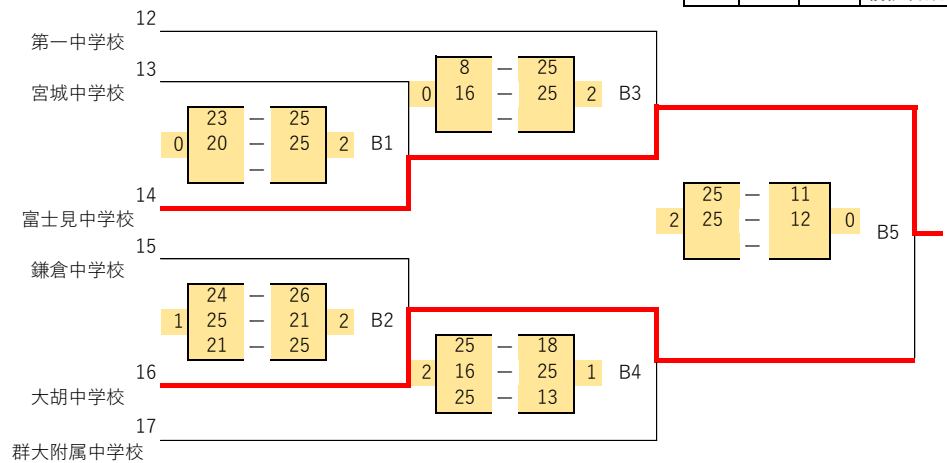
12
第一中学校
13
宮城中学校
14
富士見中学校
15
鎌倉中学校
16
大胡中学校
17
群大附属中学校

| | 23 | — | 25 | |
|---|---|---|---|---|
| 0 | 20 | — | 25 | 2 |
| | | — | | |

B1

| | 24 | — | 26 | |
|---|---|---|---|---|
| 1 | 25 | — | 21 | 2 |
| | 21 | — | 25 | |

B2

| | 8 | — | 25 | |
|---|---|---|---|---|
| 0 | 16 | — | 25 | 2 |
| | | — | | |

B3

| | 25 | — | 18 | |
|---|---|---|---|---|
| 2 | 16 | — | 25 | 1 |
| | 25 | — | 13 | |

B4

| | 25 | — | 11 | |
|---|---|---|---|---|
| 2 | 25 | — | 12 | 0 |
| | | — | | |

B5